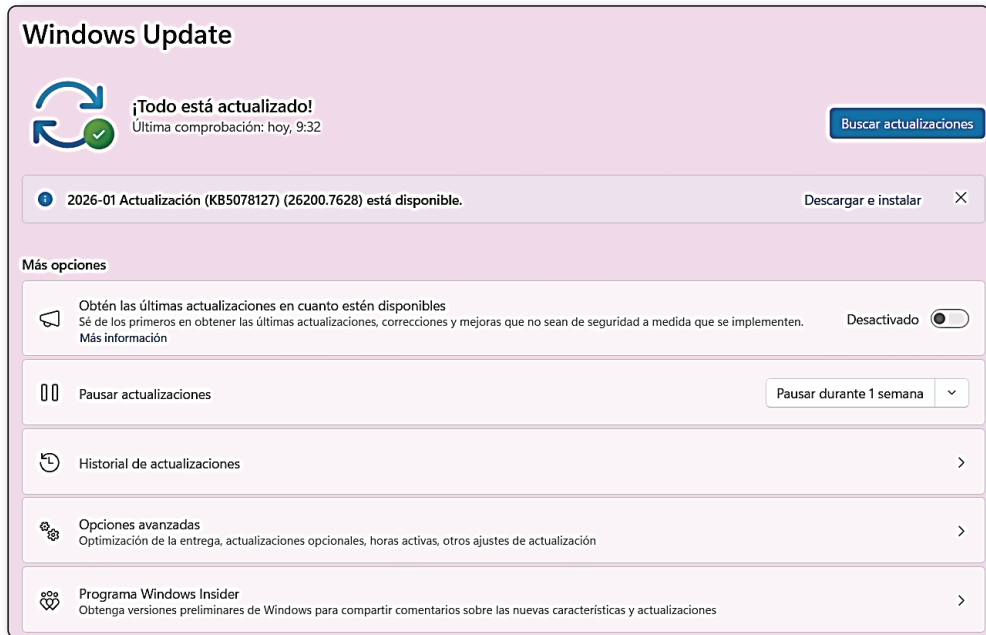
Windows Update

¡Todo está actualizado!
Última comprobación: hoy, 9:32

Buscar actualizaciones

2026-01 Actualización (KB5078127) (26200.7628) está disponible.

Descargar e instalar

Más opciones

Obtén las últimas actualizaciones en cuanto estén disponibles
Sé de los primeros en obtener las últimas actualizaciones, correcciones y mejoras que no sean de seguridad a medida que se implementen.
Más información

Desactivado

Pausar actualizaciones

Pausar durante 1 semana

Historial de actualizaciones

Opciones avanzadas
Optimización de la entrega, actualizaciones opcionales, horas activas, otros ajustes de actualización

Programa Windows Insider
Obtenga versiones preliminares de Windows para compartir comentarios sobre las nuevas características y actualizaciones